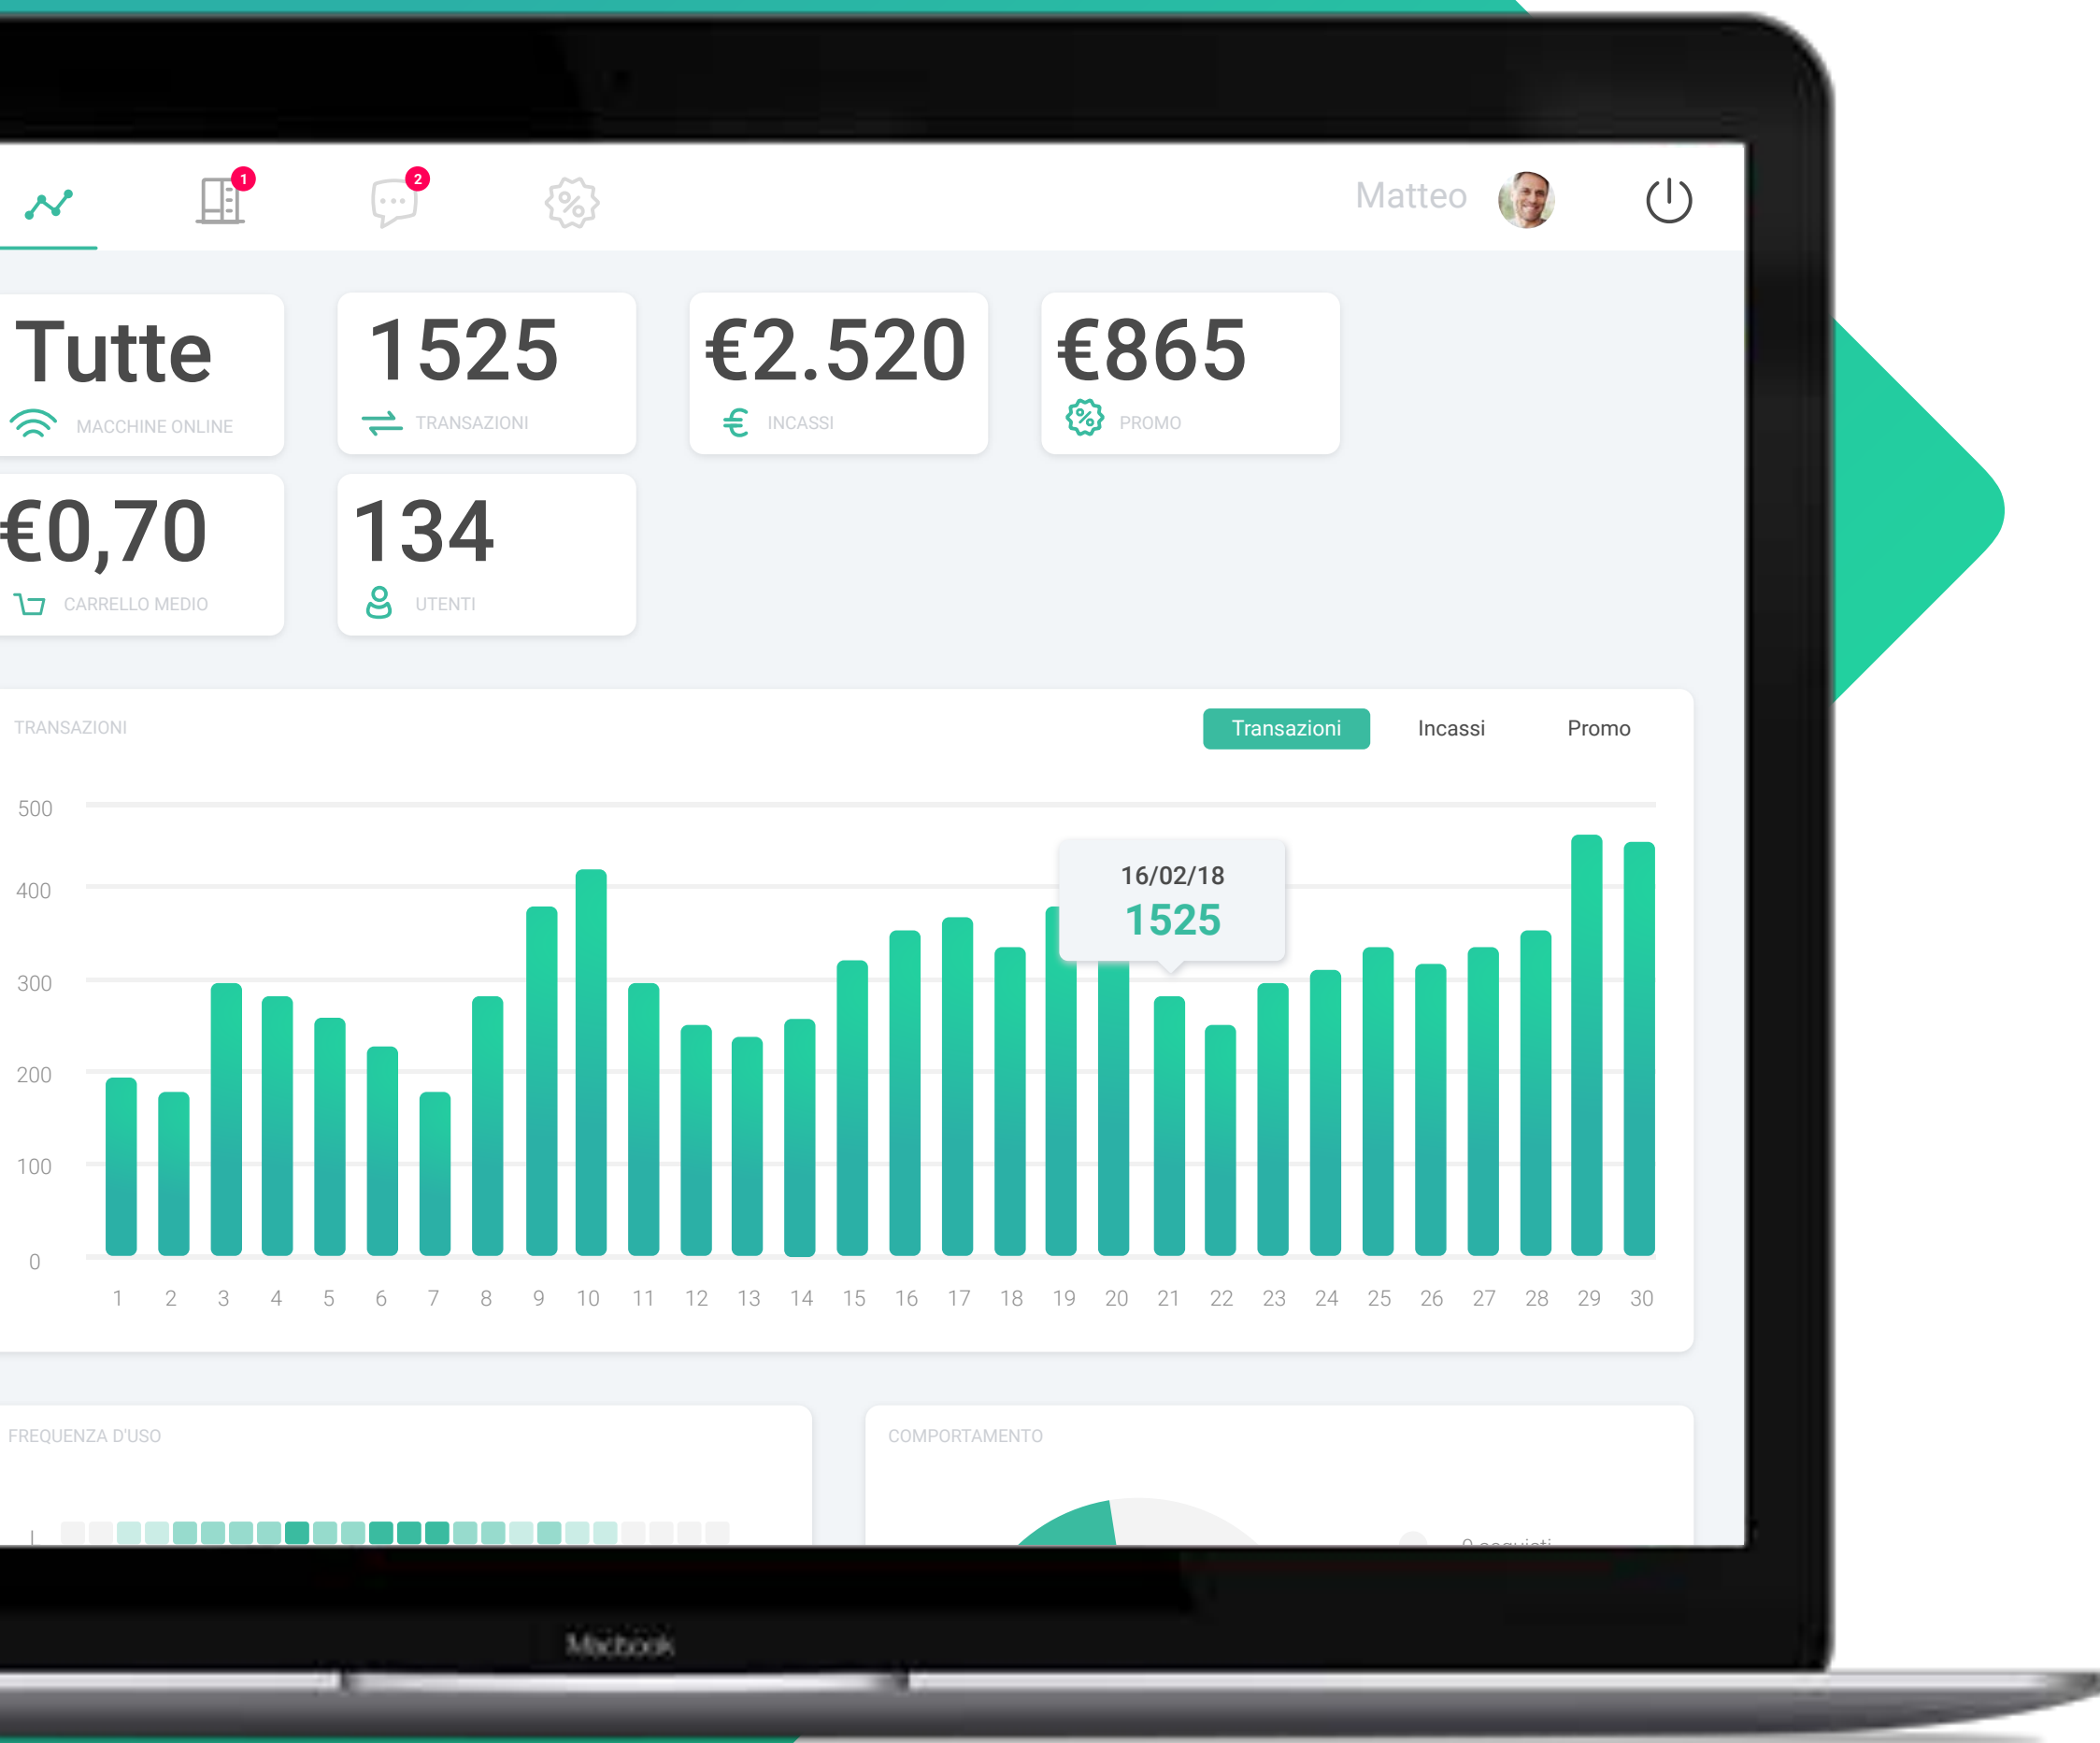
1 2

Matteo

Tutte
MACCHINE ONLINE

1525
TRANSAZIONI

€2.520
INCASSI

€865
PROMO

€0,70
CARRELLO MEDIO

134
UTENTI

TRANSAZIONI

Transazioni Incassi Promo

500
400
300
200
100
0

16/02/18
1525

1 2 3 4 5 6 7 8 9 10 11 12 13 14 15 16 17 18 19 20 21 22 23 24 25 26 27 28 29 30

FREQUENZA D'USO

COMPORTAMENTO

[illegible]

Macbook